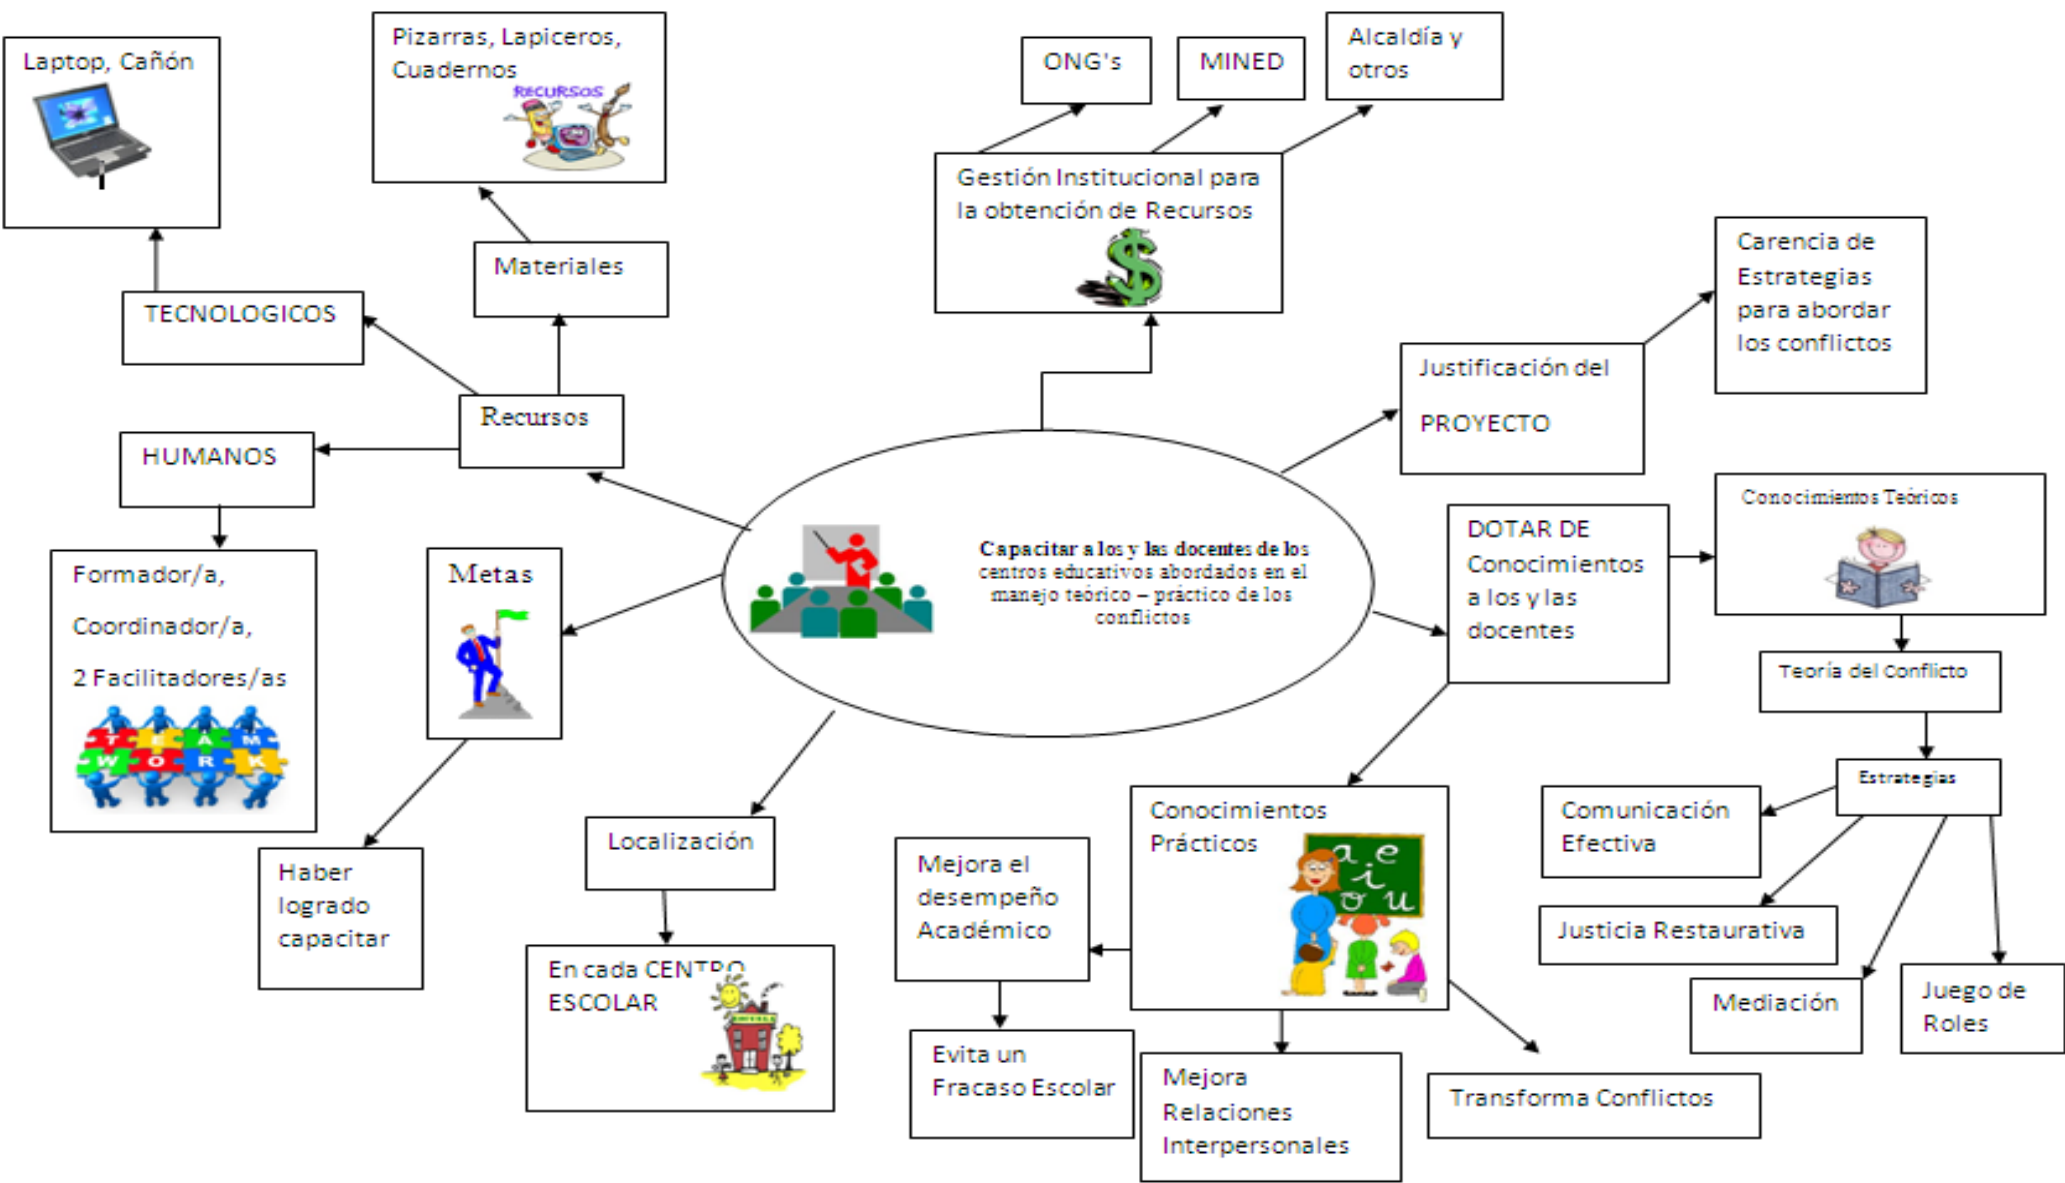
Laptop, Cañón

Pizarras, Lapiceros, Cuadernos

RECURSOS

ONG's

MINED

Alcaldía y otros

Gestión Institucional para la obtención de Recursos

TECNOLOGICOS

Materiales

Carencia de Estrategias para abordar los conflictos

Justificación del PROYECTO

Recursos

HUMANOS

Capacitar a los y las docentes de los centros educativos abordados en el manejo teórico – práctico de los conflictos

Conocimientos Teóricos

DOTAR DE Conocimientos a los y las docentes

Formador/a, Coordinador/a, 2 Facilitadores/as

T E A M W O R K

Metas

Teoría del Conflicto

Estrategias

Comunicación Efectiva

Conocimientos Prácticos

a e i o u

Localización

Mejora el desempeño Académico

Justicia Restaurativa

Haber logrado capacitar

En cada CENTRO ESCOLAR

Mediación

Juego de Roles

Evita un Fracaso Escolar

Mejora Relaciones Interpersonales

Transforma Conflictos